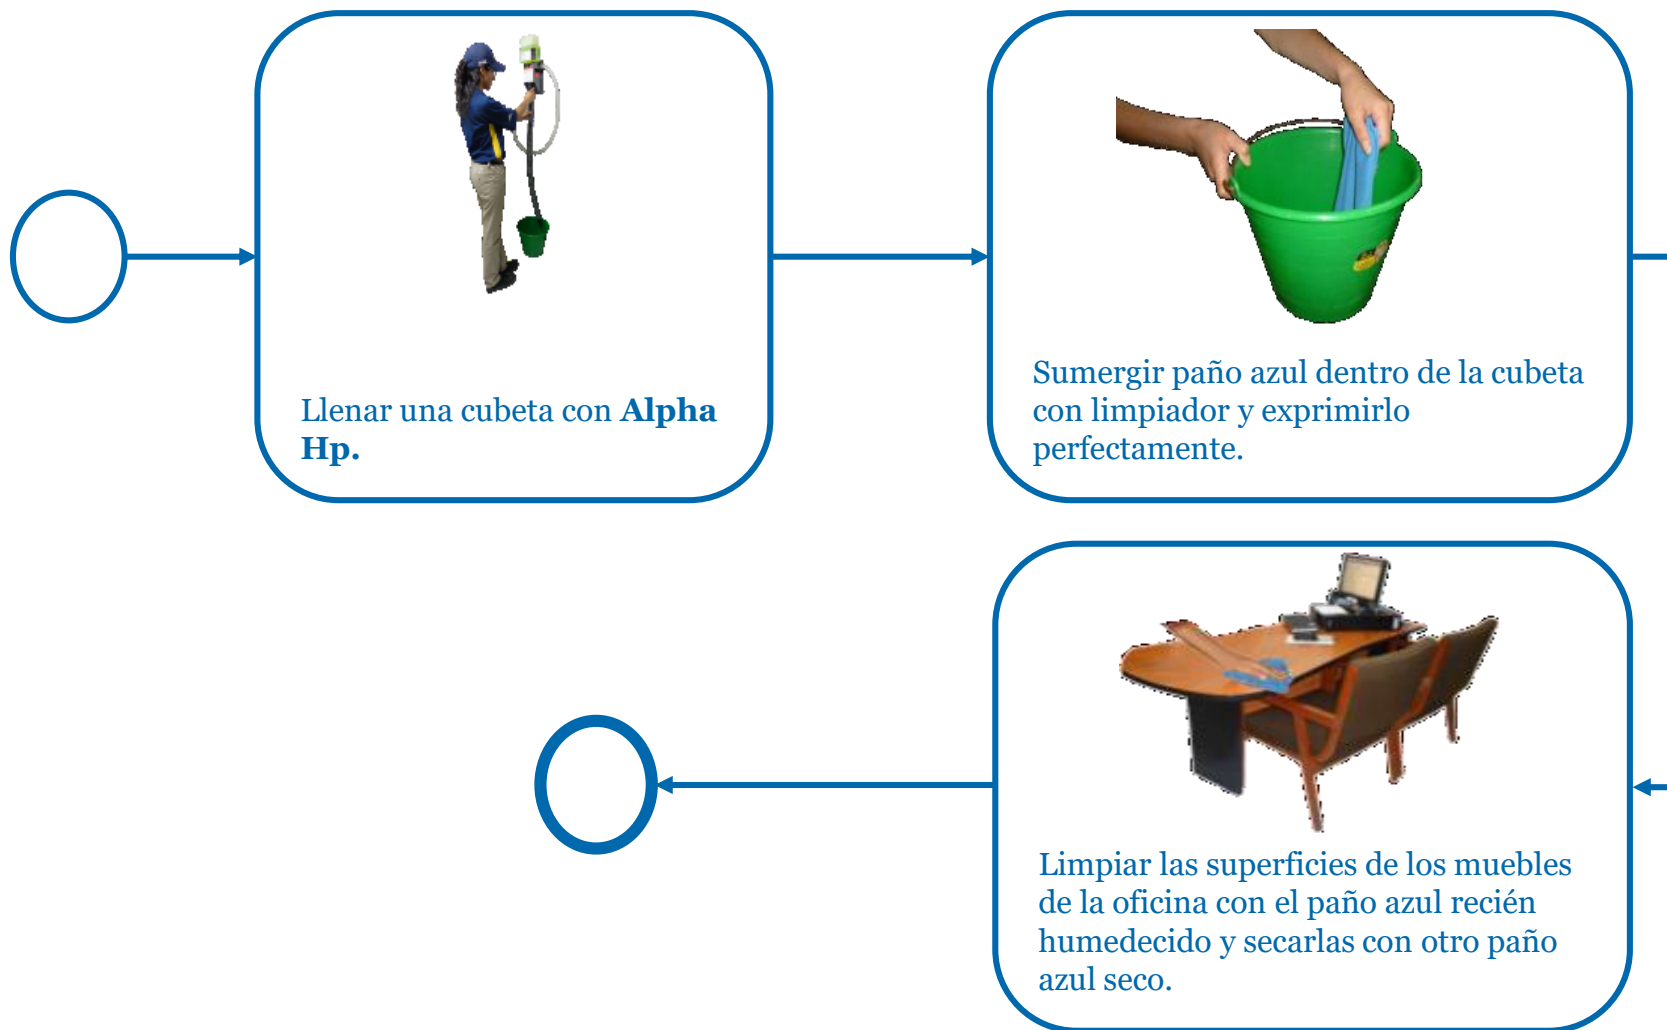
Llenar una cubeta con **Alpha Hp.**

Sumergir paño azul dentro de la cubeta con limpiador y exprimirlo perfectamente.

Limpiar las superficies de los muebles de la oficina con el paño azul recién humedecido y secarlas con otro paño azul seco.